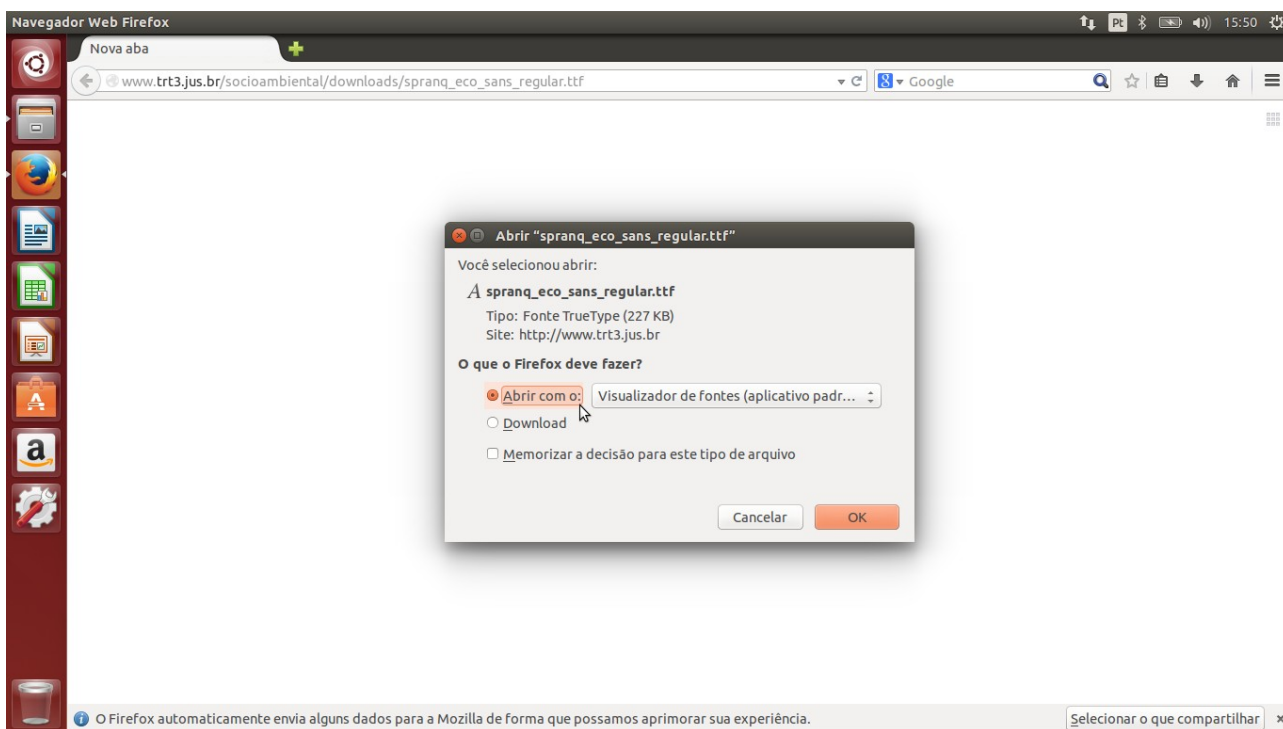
Navegador Web Firefox

Pt 15:50

Nova aba

www.trt3.jus.br/socioambiental/downloads/spranq_eco_sans_regular.ttf

Google

Abrir "spranq_eco_sans_regular.ttf"

Você selecionou abrir:

spranq_eco_sans_regular.ttf

Tipo: Fonte TrueType (227 KB)
Site: http://www.trt3.jus.br

O que o Firefox deve fazer?

Abrir com o: Visualizador de fontes (aplicativo padr...

Download

Memorizar a decisão para este tipo de arquivo

Cancelar OK

O Firefox automaticamente envia alguns dados para a Mozilla de forma que possamos aprimorar sua experiência.

Selecionar o que compartilhar